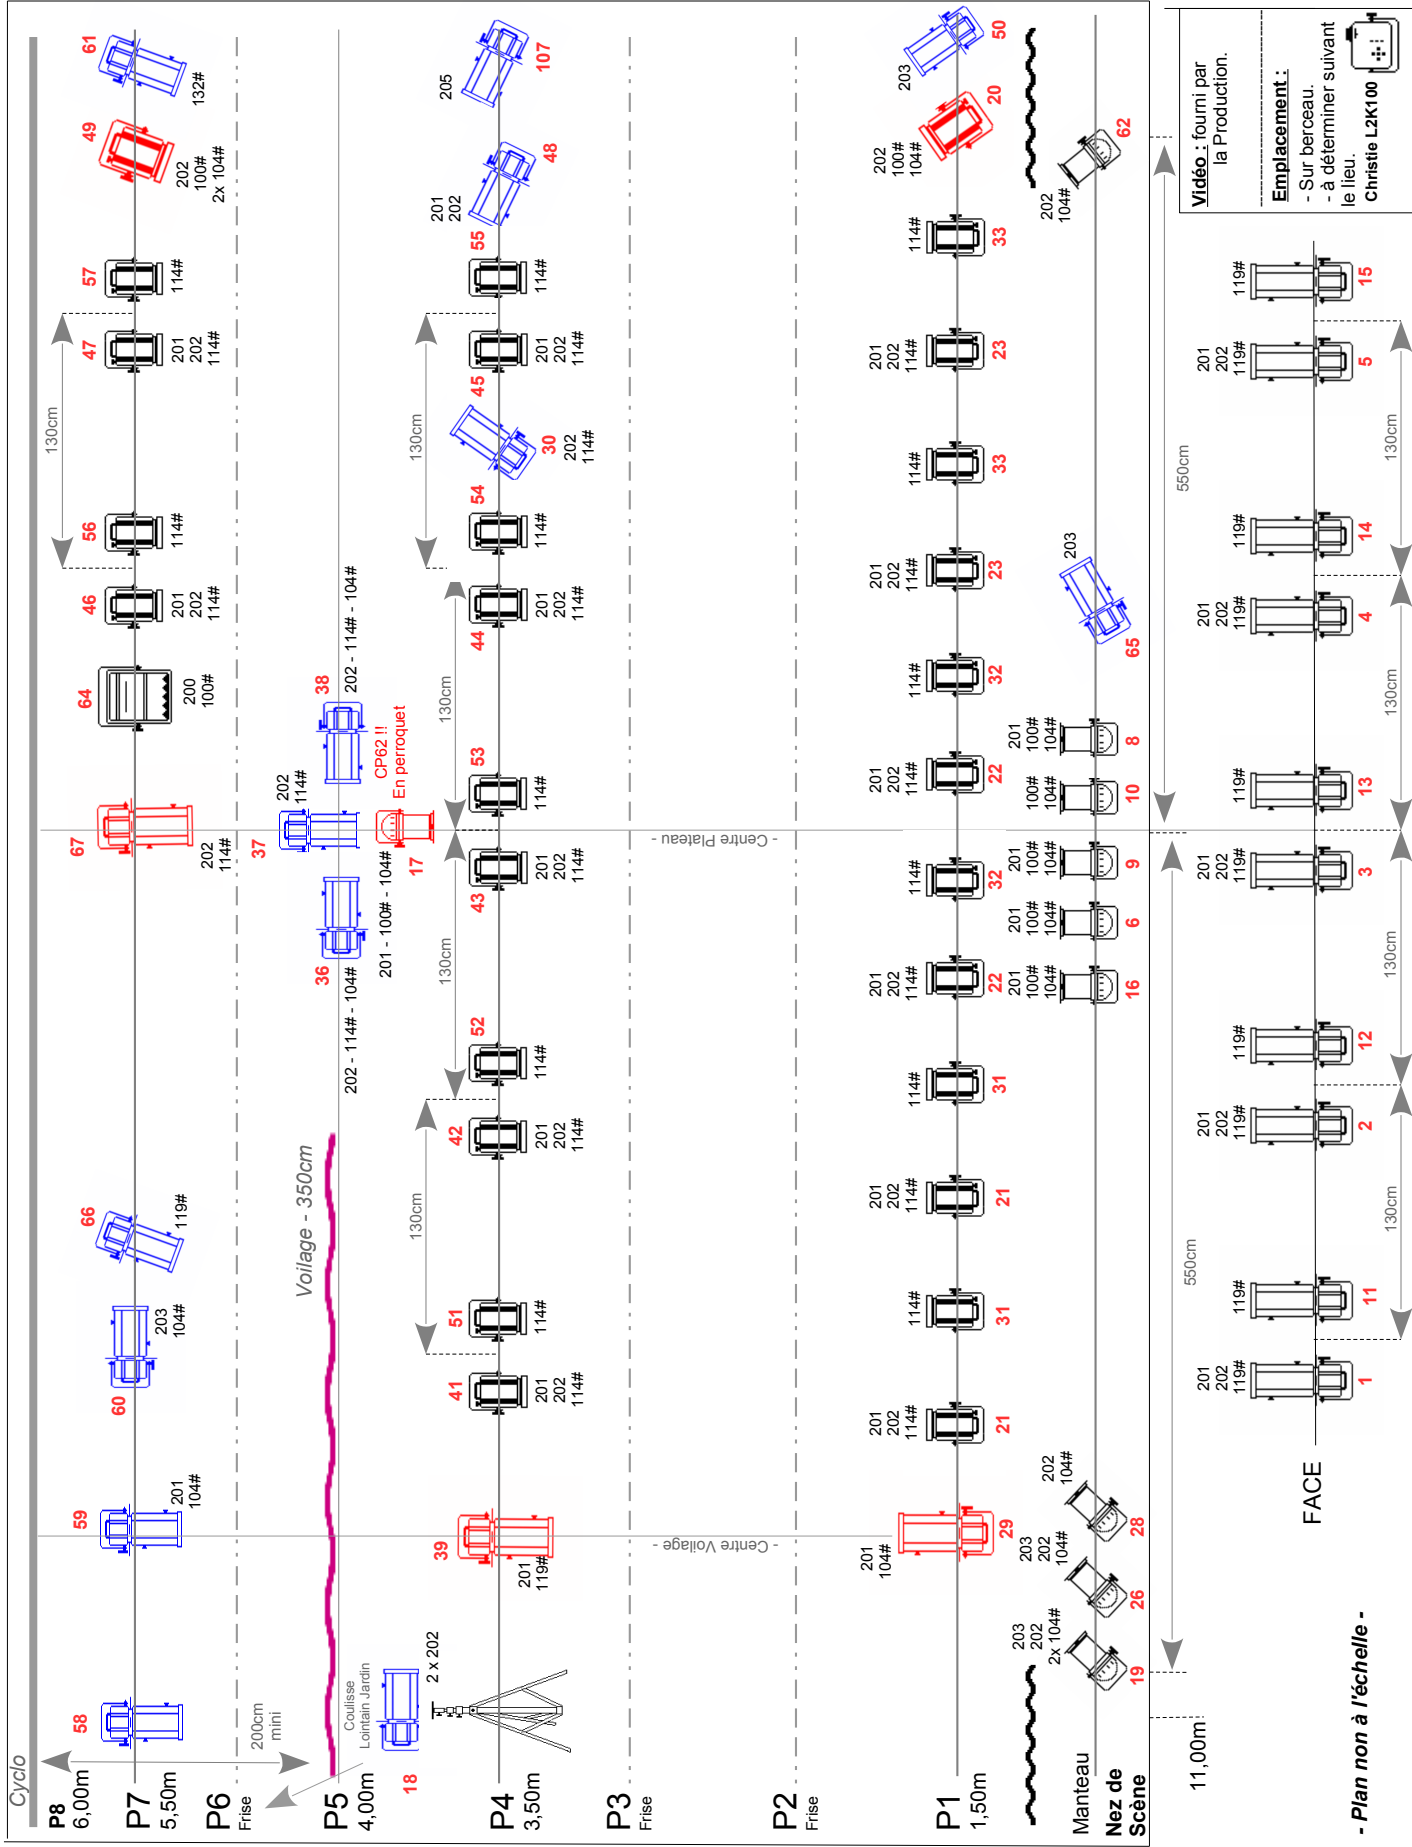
Cyclo
P8 6,00m
P7 5,50m
P6 Frise
P5 4,00m
P4 3,50m
P3 Frise
P2 Frise
P1 1,50m
Manteau
Nez de Scène
11,00m

58
59
201 104#
60
203 104#
66
119#
67
202 114#
64
200 100#
46
201 202 114#
56
114#
130cm
47
201 202 114#
57
114#
49
202 100# 2x 104#
61
132#

200cm mini
Voilage - 350cm
Coulisse Lointain Jardin
18
2 x 202
36
201 - 100# - 104#
202 - 114# - 104#
37
202 114#
17
CP62 !! En perroquet
38
202 - 114# - 104#

39
201 119#
41
201 202 114#
51
114#
130cm
42
201 202 114#
52
114#
130cm
43
201 202 114#
53
114#
130cm
44
201 202 114#
54
114#
30
202 114#
45
201 202 114#
130cm
55
114#
48
201 202
107
205

- Centre Voilage -
- Centre Plateau -

29
201 104#
21
201 202 114#
31
114#
21
201 202 114#
31
114#
22
201 202 114#
32
114#
22
201 202 114#
32
114#
23
201 202 114#
33
114#
23
201 202 114#
33
114#
20
202 100# 104#
50
203

19
203 202 2x 104#
26
203 202 104#
28
202 104#
16
201 100# 104#
6
201 100# 104#
9
201 100# 104#
10
100# 104#
8
201 100# 104#
65
203
62
202 104#

550cm
550cm
1
201 202 119#
11
119#
130cm
2
201 202 119#
12
119#
130cm
3
201 202 119#
13
119#
130cm
4
201 202 119#
14
119#
130cm
5
201 202 119#
15
119#
FACE

Vidéo : fourni par la Production.
Emplacement :
- Sur berceau.
- à déterminer suivant le lieu.
Christie L2K100

- Plan non à l'échelle -